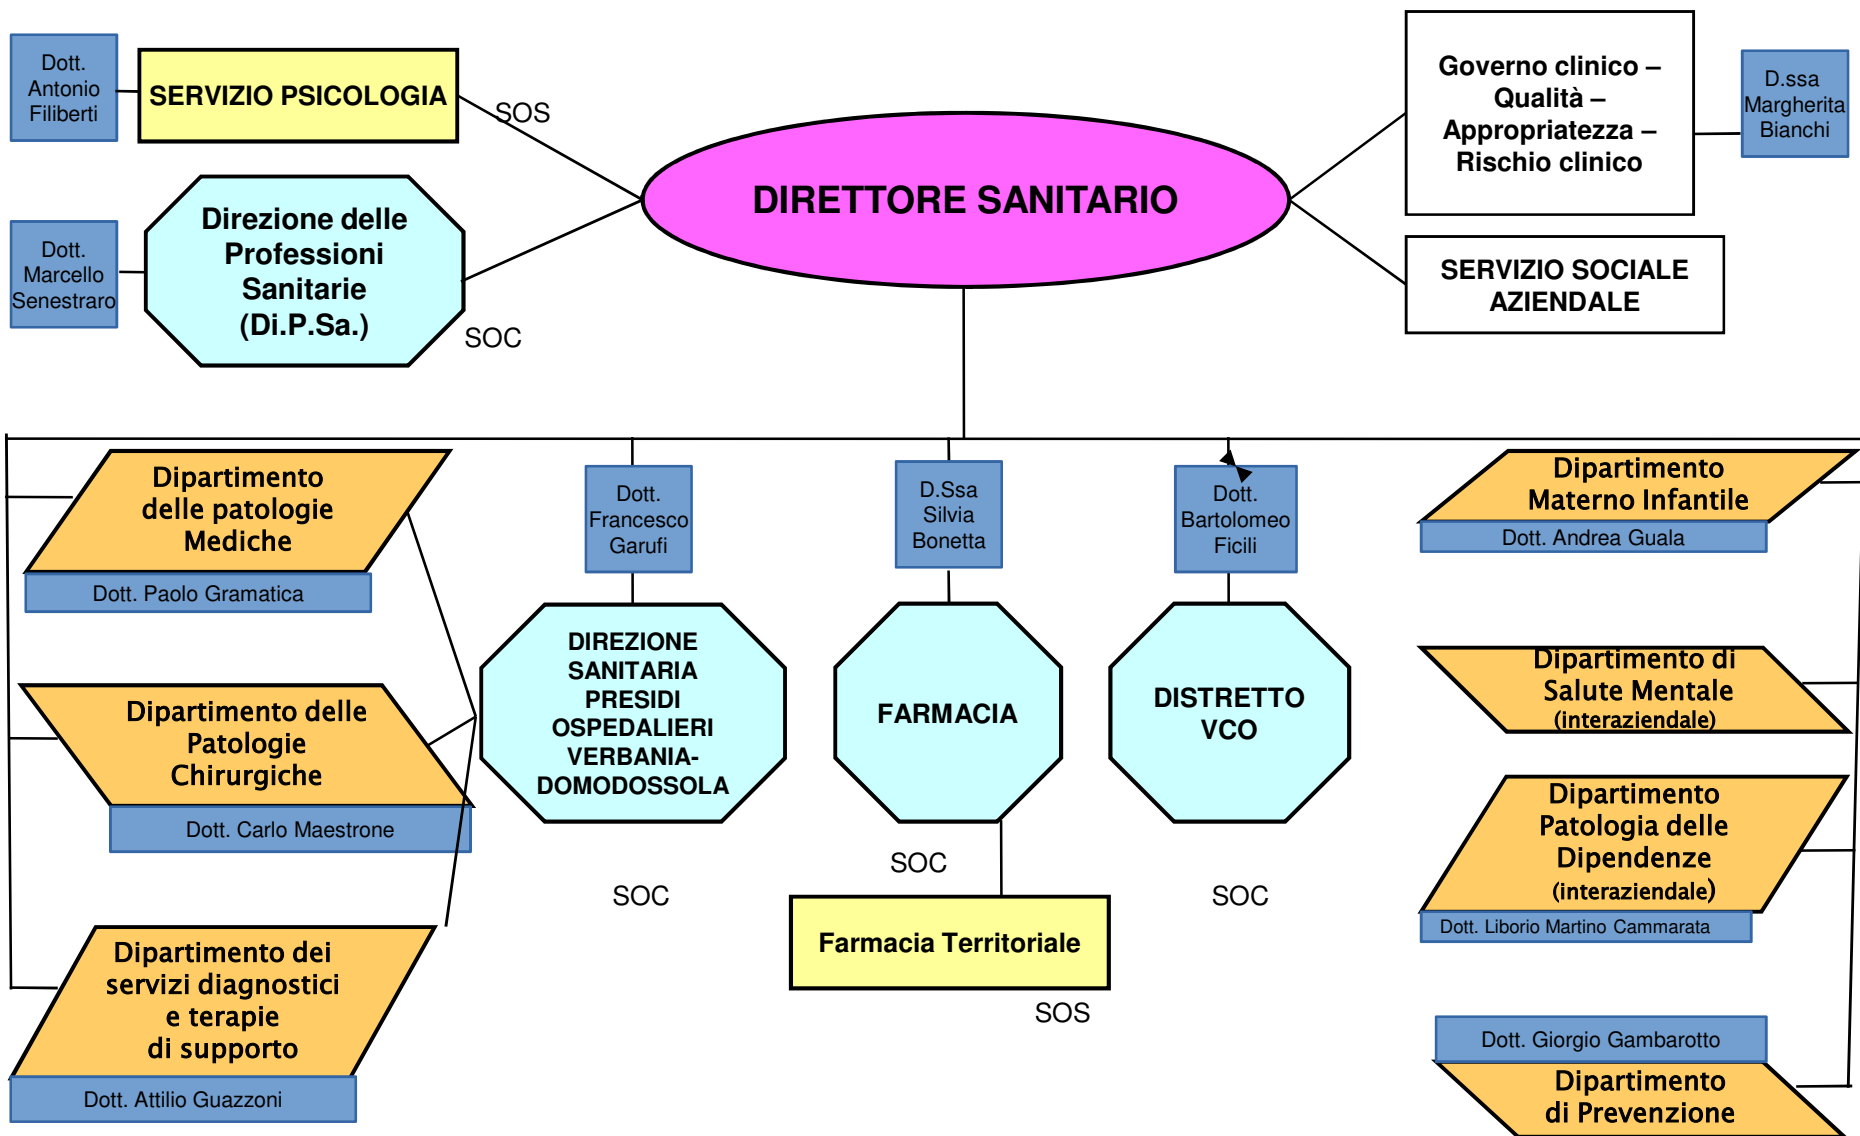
Dott. Antonio Filiberti

SERVIZIO PSICOLOGIA

SOS

Dott. Marcello Senestraro

Direzione delle Professioni Sanitarie (Di.P.Sa.)

SOC

DIRETTORE SANITARIO

Governo clinico – Qualità – Appropriatezza – Rischio clinico

D.ssa Margherita Bianchi

SERVIZIO SOCIALE AZIENDALE

Dipartimento delle patologie Mediche

Dott. Paolo Gramatica

Dipartimento delle Patologie Chirurgiche

Dott. Carlo Maestrone

Dipartimento dei servizi diagnostici e terapie di supporto

Dott. Attilio Guazzoni

Dott. Francesco Garufi

DIREZIONE SANITARIA PRESIDI OSPEDALIERI VERBANIA-DOMODOSSOLA

SOC

D.Ssa Silvia Bonetta

FARMACIA

SOC

Farmacia Territoriale

SOS

Dott. Bartolomeo Ficili

DISTRETTO VCO

SOC

Dipartimento Materno Infantile

Dott. Andrea Guala

Dipartimento di Salute Mentale (interaziendale)

Dipartimento Patologia delle Dipendenze (interaziendale)

Dott. Liborio Martino Cammarata

Dott. Giorgio Gambarotto

Dipartimento di Prevenzione